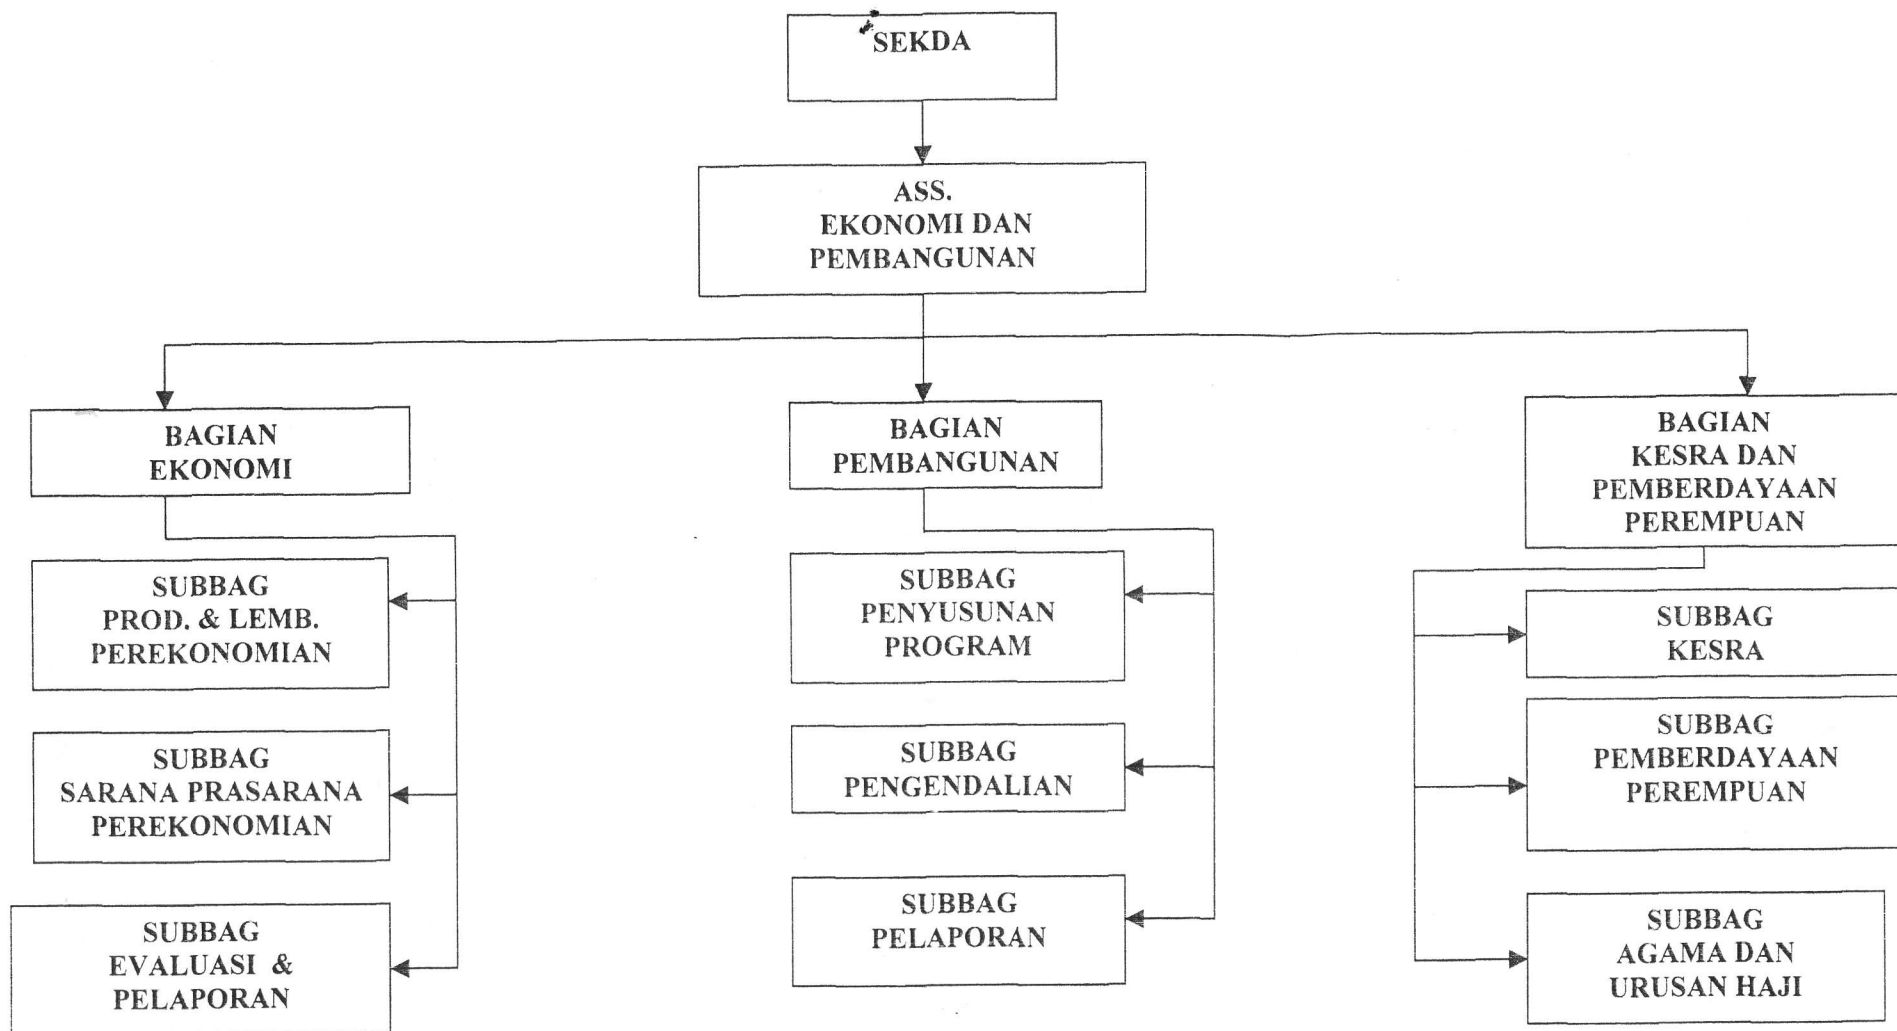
SEKDA

ASS.
EKONOMI DAN
PEMBANGUNAN

BAGIAN
EKONOMI

SUBBAG
PROD. & LEMB.
PEREKONOMIAN

SUBBAG
SARANA PRASARANA
PEREKONOMIAN

SUBBAG
EVALUASI &
PELAPORAN

BAGIAN
PEMBANGUNAN

SUBBAG
PENYUSUNAN
PROGRAM

SUBBAG
PENGENDALIAN

SUBBAG
PELAPORAN

BAGIAN
KESRA DAN
PEMBERDAYAAN
PEREMPUAN

SUBBAG
KESRA

SUBBAG
PEMBERDAYAAN
PEREMPUAN

SUBBAG
AGAMA DAN
URUSAN HAJI